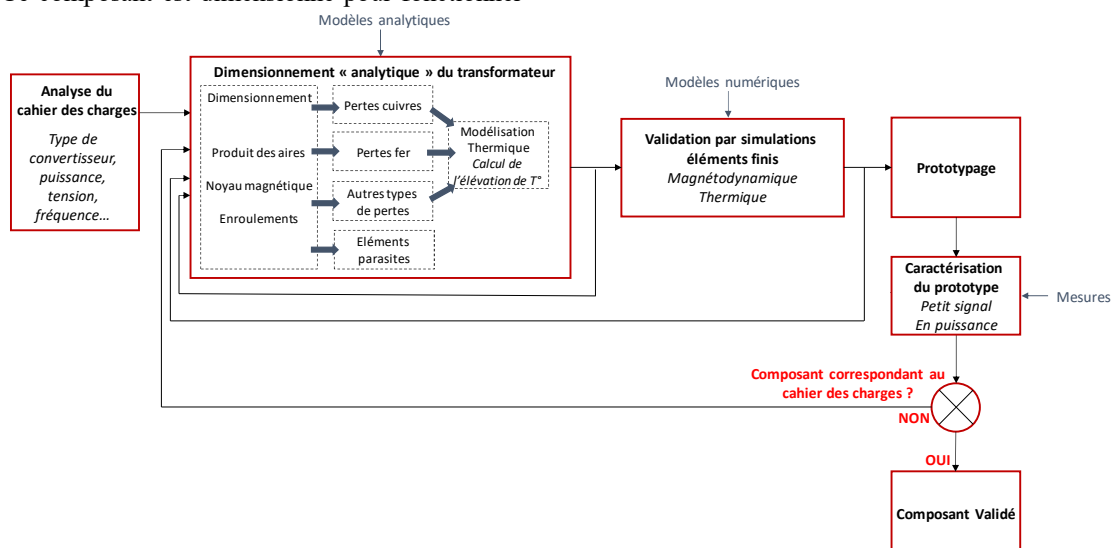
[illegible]

Modèles analytiques

Analyse du cahier des charges

*Type de convertisseur, puissance, tension, fréquence…*

Dimensionnement « analytique » du transformateur

Dimensionnement

Produit des aires

Noyau magnétique

Enroulements

Pertes cuivres

Pertes fer

Autres types de pertes

Eléments parasites

Modélisation Thermique *Calcul de l'élévation de T°*

Modèles numériques

Validation par simulations éléments finis

*Magnétodynamique Thermique*

Prototypage

Caractérisation du prototype

*Petit signal En puissance*

Mesures

Composant correspondant au cahier des charges ?

NON

OUI

Composant Validé